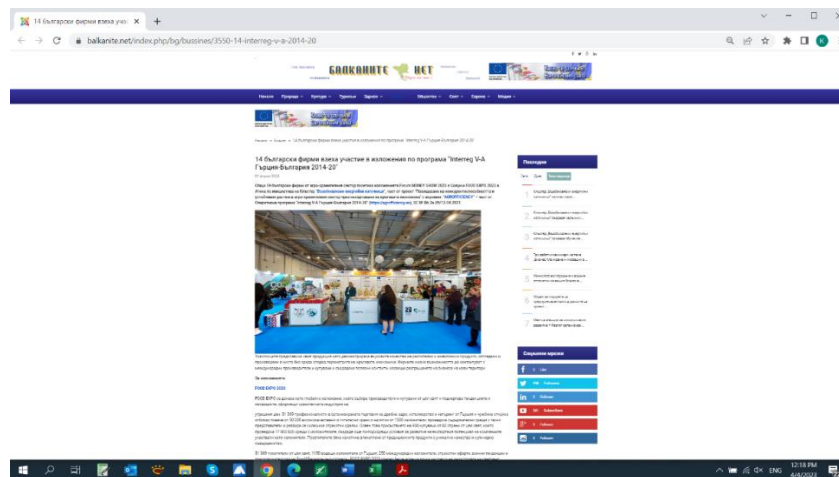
14 български фирми взеха учас ×

balkanite.net/index.php/bg/bussines/3550-14-interreg-v-a-2014-20

БАЛКАНИТЕ НЕТ

14 български фирми взеха участие в изложения по програма "Interreg V-A Гърция-България 2014-20"

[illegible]

Последни

Социални мрежи

f

in

12:18 PM
4/4/2022
ENG